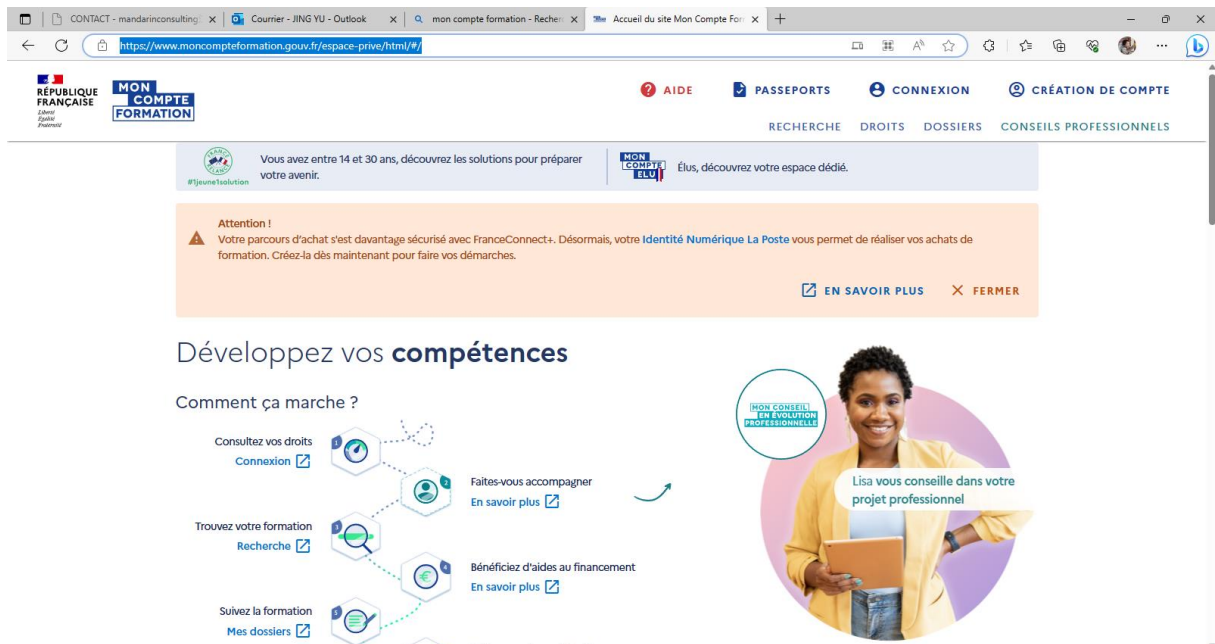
CONTACT - mandarinconsulting
Courrier - JING YU - Outlook
mon compte formation - Recher
Accueil du site Mon Compte For

https://www.moncompteformation.gouv.fr/espace-prive/html/#/

RÉPUBLIQUE FRANÇAISE
Liberté
Égalité
Fraternité

MON COMPTE FORMATION

AIDE
PASSEPORTS
CONNEXION
CRÉATION DE COMPTE

RECHERCHE
DROITS
DOSSIERS
CONSEILS PROFESSIONNELS

#1jeune1solution
Vous avez entre 14 et 30 ans, découvrez les solutions pour préparer votre avenir.

MON COMPTE ELU
Élus, découvrez votre espace dédié.

Attention !
Votre parcours d'achat s'est davantage sécurisé avec FranceConnect+. Désormais, votre Identité Numérique La Poste vous permet de réaliser vos achats de formation. Créez-la dès maintenant pour faire vos démarches.

EN SAVOIR PLUS
FERMER

Développez vos compétences

Comment ça marche ?

Consultez vos droits
Connexion

Faites-vous accompagner
En savoir plus

Trouvez votre formation
Recherche

Bénéficiez d'aides au financement
En savoir plus

Suivez la formation
Mes dossiers

MON CONSEIL EN ÉVOLUTION PROFESSIONNELLE

Lisa vous conseille dans votre projet professionnel